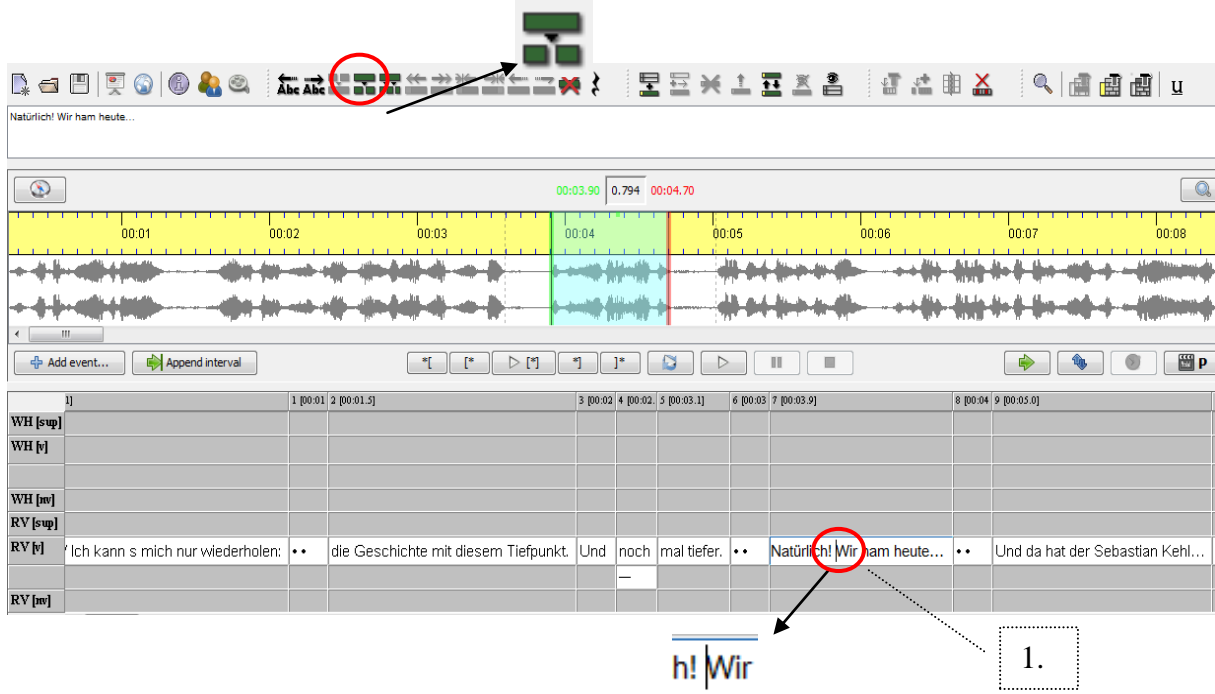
u

Natürlich! Wir ham heute...

00:03.90 0.794 00:04.70

00:01 00:02 00:03 00:04 00:05 00:06 00:07 00:08

Add event... Append interval

*[ [* ▷ [*] *] ]*

| | 1] | 1 [00:01 | 2 [00:01.5] | 3 [00:02 | 4 [00:02. | 5 [00:03.1] | 6 [00:03 | 7 [00:03.9] | 8 [00:04 | 9 [00:05.0] |
|---|---|---|---|---|---|---|---|---|---|---|
| WH [sup] | | | | | | | | | | |
| WH [v] | | | | | | | | | | |
| | | | | | | | | | | |
| WH [nv] | | | | | | | | | | |
| RV [sup] | | | | | | | | | | |
| RV [v] | Ich kann s mich nur wiederholen: | •• | die Geschichte mit diesem Tiefpunkt. | Und | noch | mal tiefer. | •• | Natürlich! Wir ham heute... | •• | Und da hat der Sebastian Kehl... |
| | | | | | – | | | | | |
| RV [nv] | | | | | | | | | | |

h! Wir

1.